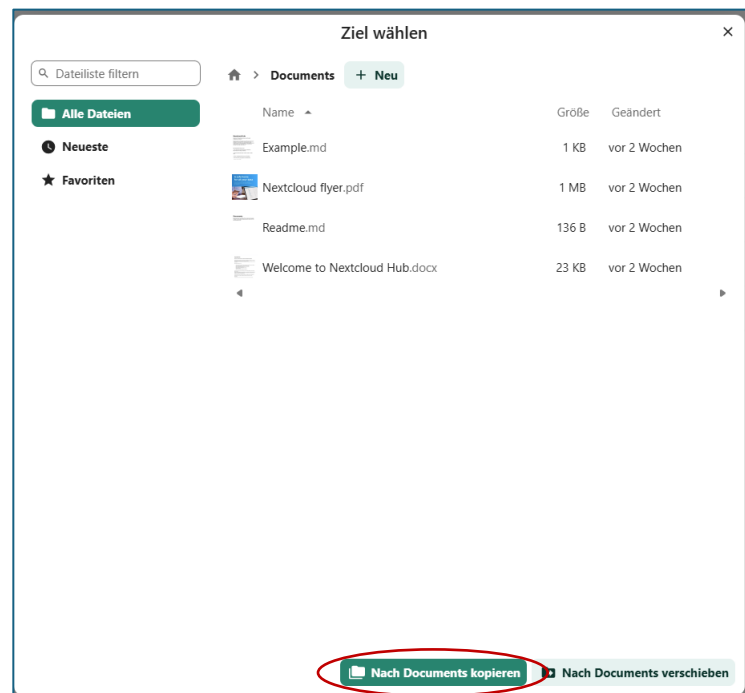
Ziel wählen

×

Dateiliste filtern

Alle Dateien

Neueste

Favoriten

Documents

+ Neu

| Name | Größe | Geändert |
|---|---|---|
| Example.md | 1 KB | vor 2 Wochen |
| Nextcloud flyer.pdf | 1 MB | vor 2 Wochen |
| Readme.md | 136 B | vor 2 Wochen |
| Welcome to Nextcloud Hub.docx | 23 KB | vor 2 Wochen |

Nach Documents kopieren

Nach Documents verschieben